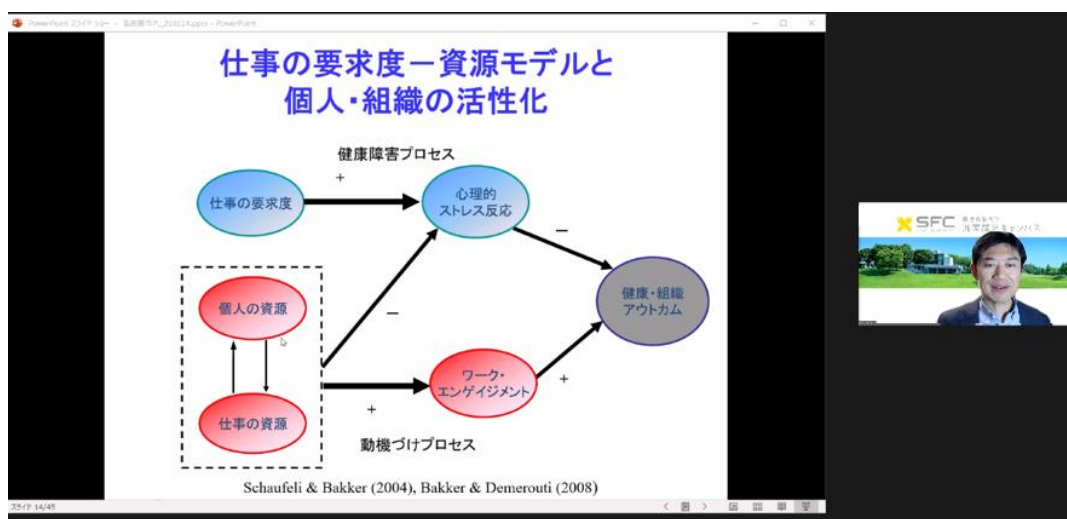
PowerPoint スライド ショー - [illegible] - PowerPoint

仕事の要求度ー資源モデルと
個人・組織の活性化

健康障害プロセス

+

仕事の要求度

心理的
ストレス反応

−

健康・組織
アウトカム

個人の資源

−

仕事の資源

ワーク・
エンゲイジメント

+

+

動機づけプロセス

Schaufeli & Bakker (2004), Bakker & Demerouti (2008)

スライド 14/45

SFC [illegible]キャンパス